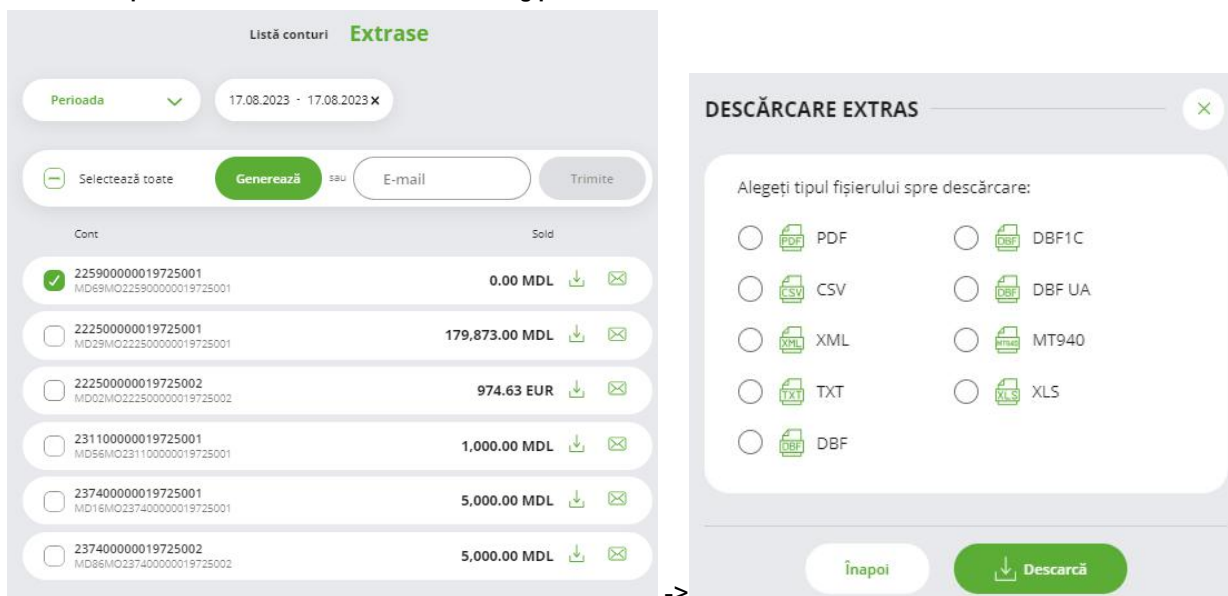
Listă conturi Extrase

Perioada

17.08.2023 - 17.08.2023 ×

Selectează toate Generează sau E-mail Trimite

Cont Sold

225900000019725001
MD69MO225900000019725001
0.00 MDL

222500000019725001
MD29MO222500000019725001
179,873.00 MDL

222500000019725002
MD02MO222500000019725002
974.63 EUR

231100000019725001
MD56MO231100000019725001
1,000.00 MDL

237400000019725001
MD16MO237400000019725001
5,000.00 MDL

237400000019725002
MD86MO237400000019725002
5,000.00 MDL

->

DESCĂRCARE EXTRAS ×

Alegeți tipul fișierului spre descărcare:

PDF PDF
DBF DBF1C
CSV CSV
DBF DBF UA
XML XML
MT940 MT940
TXT TXT
XLS XLS
DBF DBF

Înapoi Descarcă